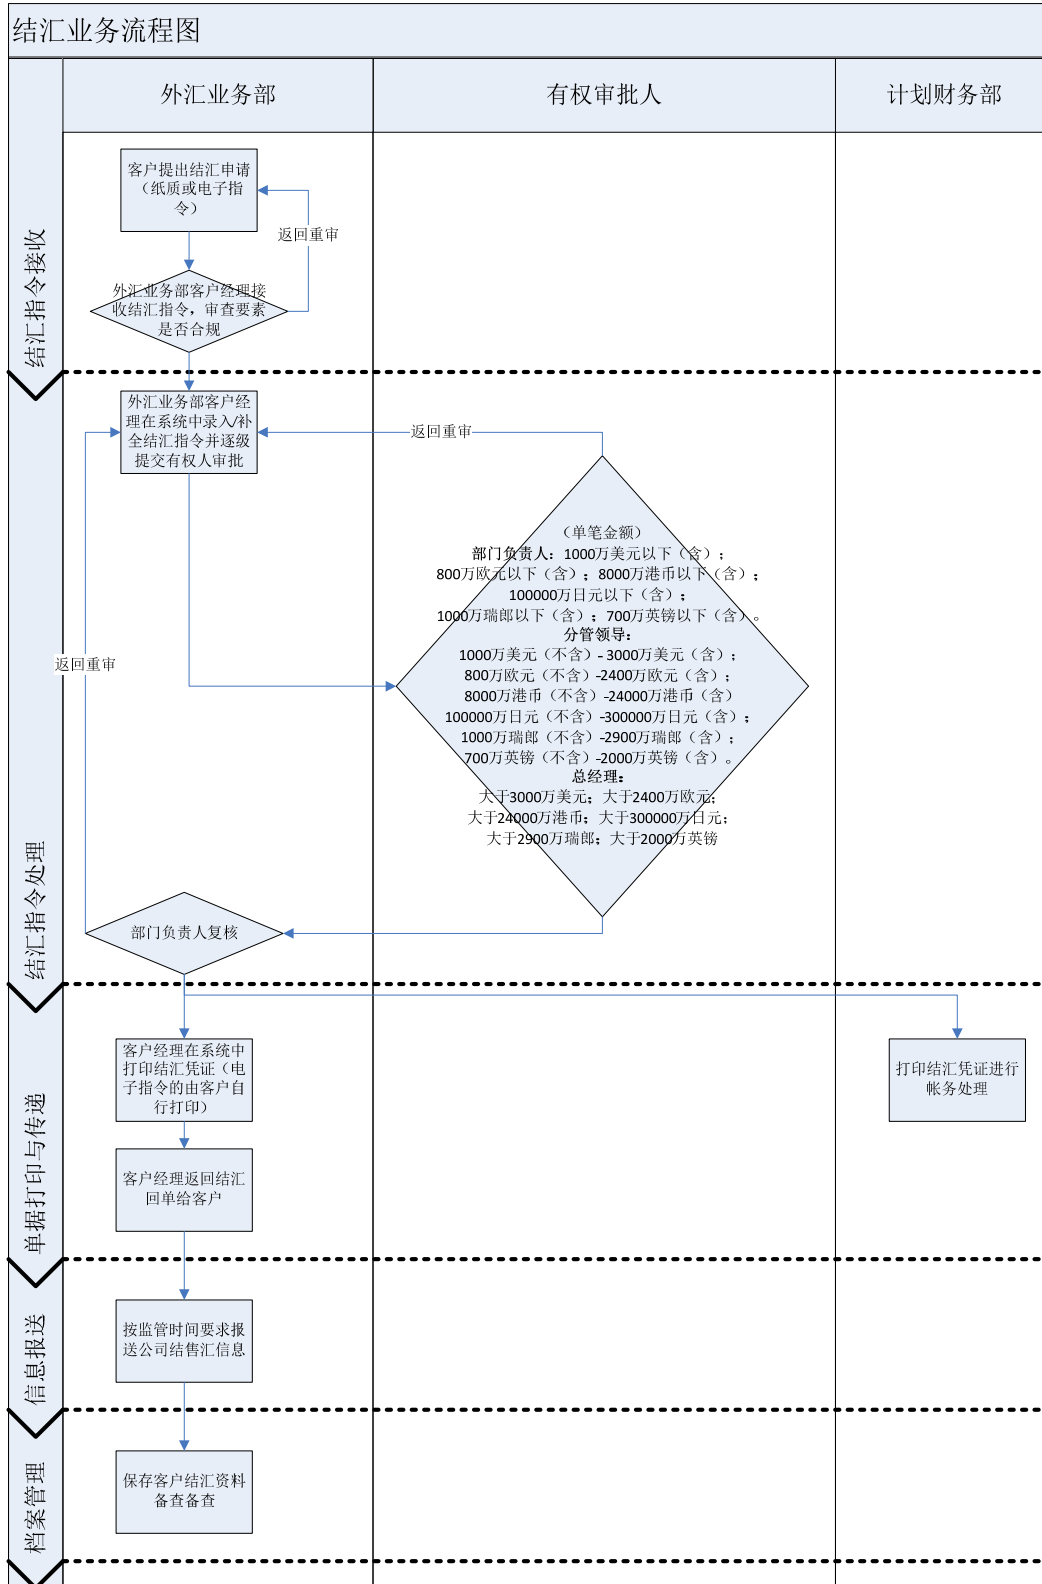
结汇业务流程图

外汇业务部

有权审批人

计划财务部

结汇指令接收

客户提出结汇申请（纸质或电子指令）

返回重审

外汇业务部客户经理接收结汇指令，审查要素是否合规

结汇指令处理

外汇业务部客户经理在系统中录入/补全结汇指令并逐级提交有权人审批

返回重审

（单笔金额）
部门负责人：1000万美元以下（含）；
800万欧元以下（含）；8000万港币以下（含）；
100000万日元以下（含）；
1000万瑞郎以下（含）；700万英镑以下（含）。
分管领导：
1000万美元（不含）-3000万美元（含）；
800万欧元（不含）-2400万欧元（含）；
8000万港币（不含）-24000万港币（含）
100000万日元（不含）-300000万日元（含）；
1000万瑞郎（不含）-2900万瑞郎（含）；
700万英镑（不含）-2000万英镑（含）。
总经理：
大于3000万美元；大于2400万欧元；
大于24000万港币；大于300000万日元；
大于2900万瑞郎；大于2000万英镑

返回重审

部门负责人复核

单据打印与传递

客户经理在系统中打印结汇凭证（电子指令的由客户自行打印）

打印结汇凭证进行帐务处理

客户经理返回结汇回单给客户

信息报送

按监管时间要求报送公司结售汇信息

档案管理

保存客户结汇资料备查备查